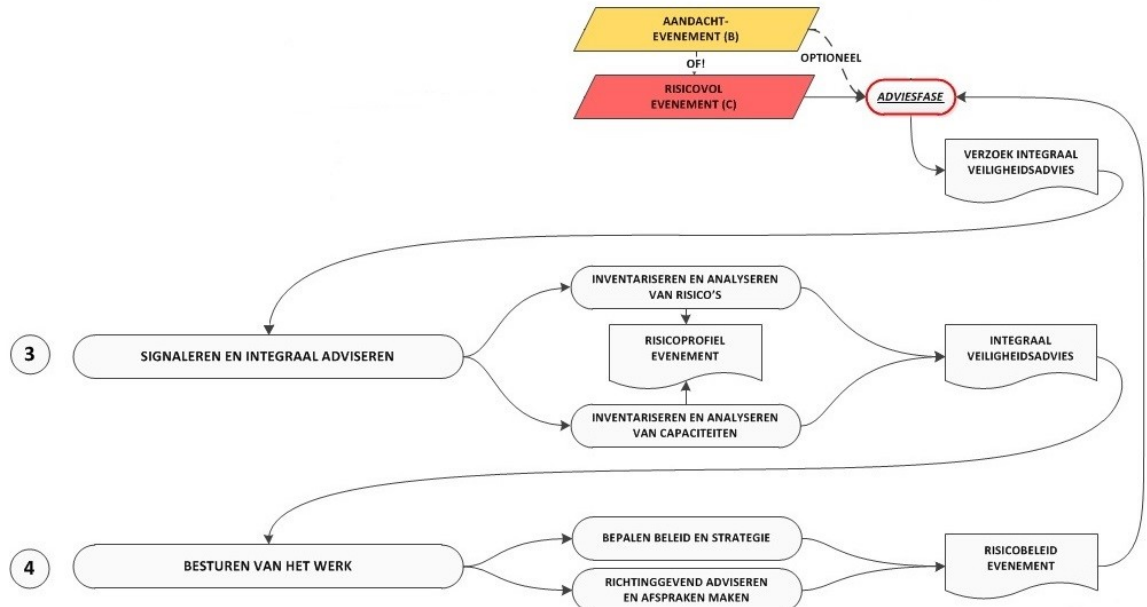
AANDACHT-EVENEMENT (B)

OF!

OPTIONEEL

RISICOVOL EVENEMENT (C)

ADVIESFASE

VERZOEK INTEGRAAL VEILIGHEIDSADVIES

INVENTARISEREN EN ANALYSEREN VAN RISICO'S

3

SIGNALEREN EN INTEGRAAL ADVISEREN

RISICOPROFIEL EVENEMENT

INTEGRAAL VEILIGHEIDSADVIES

INVENTARISEREN EN ANALYSEREN VAN CAPACITEITEN

BEPALEN BELEID EN STRATEGIE

4

BESTUREN VAN HET WERK

RISICOBELEID EVENEMENT

RICHTINGGEVEND ADVISEREN EN AFSPRAKEN MAKEN